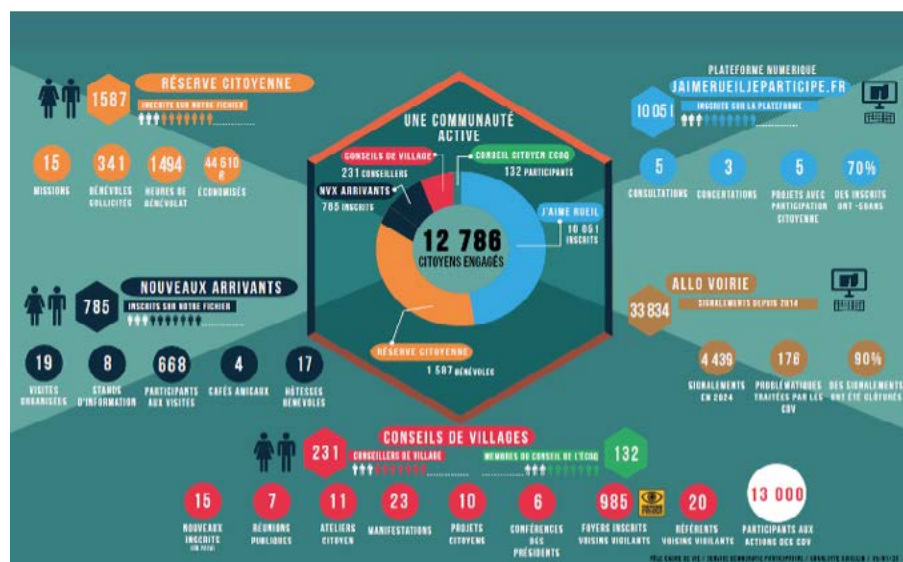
RÉSERVE CITOYENNE
1587
INSCRITS SUR NOTRE FICHIER

15
MISSIONS
341
BÉNÉVOLES SOLLICITÉS
1494
HEURES DE BÉNÉVOLAT
44 610 €
ÉCONOMISÉS

NOUVEAUX ARRIVANTS
785
INSCRITS SUR NOTRE FICHIER

19
VISITES ORGANISÉES
8
STANDS D'INFORMATION
668
PARTICIPANTS AUX VISITES
4
CAFÉS AMICAUX
17
HÔTESSES BÉNÉVOLES

UNE COMMUNAUTÉ ACTIVE
CONSEILS DE VILLAGE
231 CONSEILLERS
CONSEIL CITOYEN ECOQ
132 PARTICIPANTS
NVX ARRIVANTS
785 INSCRITS
J'AIME RUEIL
10 051 INSCRITS
12 786
CITOYENS ENGAGÉS
RÉSERVE CITOYENNE
1 587 BÉNÉVOLES

PLATEFORME NUMERIQUE
JAIMERUEILJEPARTICIPE.FR
10 051
INSCRITS SUR LA PLATEFORME

5
CONSULTATIONS
3
CONCERTATIONS
5
PROJETS AVEC PARTICIPATION CITOYENNE
70%
DES INSCRITS ONT -50ANS

ALLO VOIRIE
33 834
SIGNALEMENTS DEPUIS 2014

4 439
SIGNALEMENTS EN 2024
176
PROBLÉMATIQUES TRAITÉES PAR LES CDV
90%
DES SIGNALEMENTS ONT ÉTÉ CLÔTURÉS

CONSEILS DE VILLAGES
231
CONSEILLERS DE VILLAGE
MEMBRES DU CONSEIL DE L'ECOQ
132

15
NOUVEAUX INSCRITS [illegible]
7
RÉUNIONS PUBLIQUES
11
ATELIERS CITOYEN
23
MANIFESTATIONS
10
PROJETS CITOYENS
6
CONFÉRENCES DES PRÉSIDENTS
985
FOYERS INSCRITS VOISINS VIGILANTS
20
RÉFÉRENTS VOISINS VIGILANTS
13 000
PARTICIPANTS AUX ACTIONS DES CDV

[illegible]